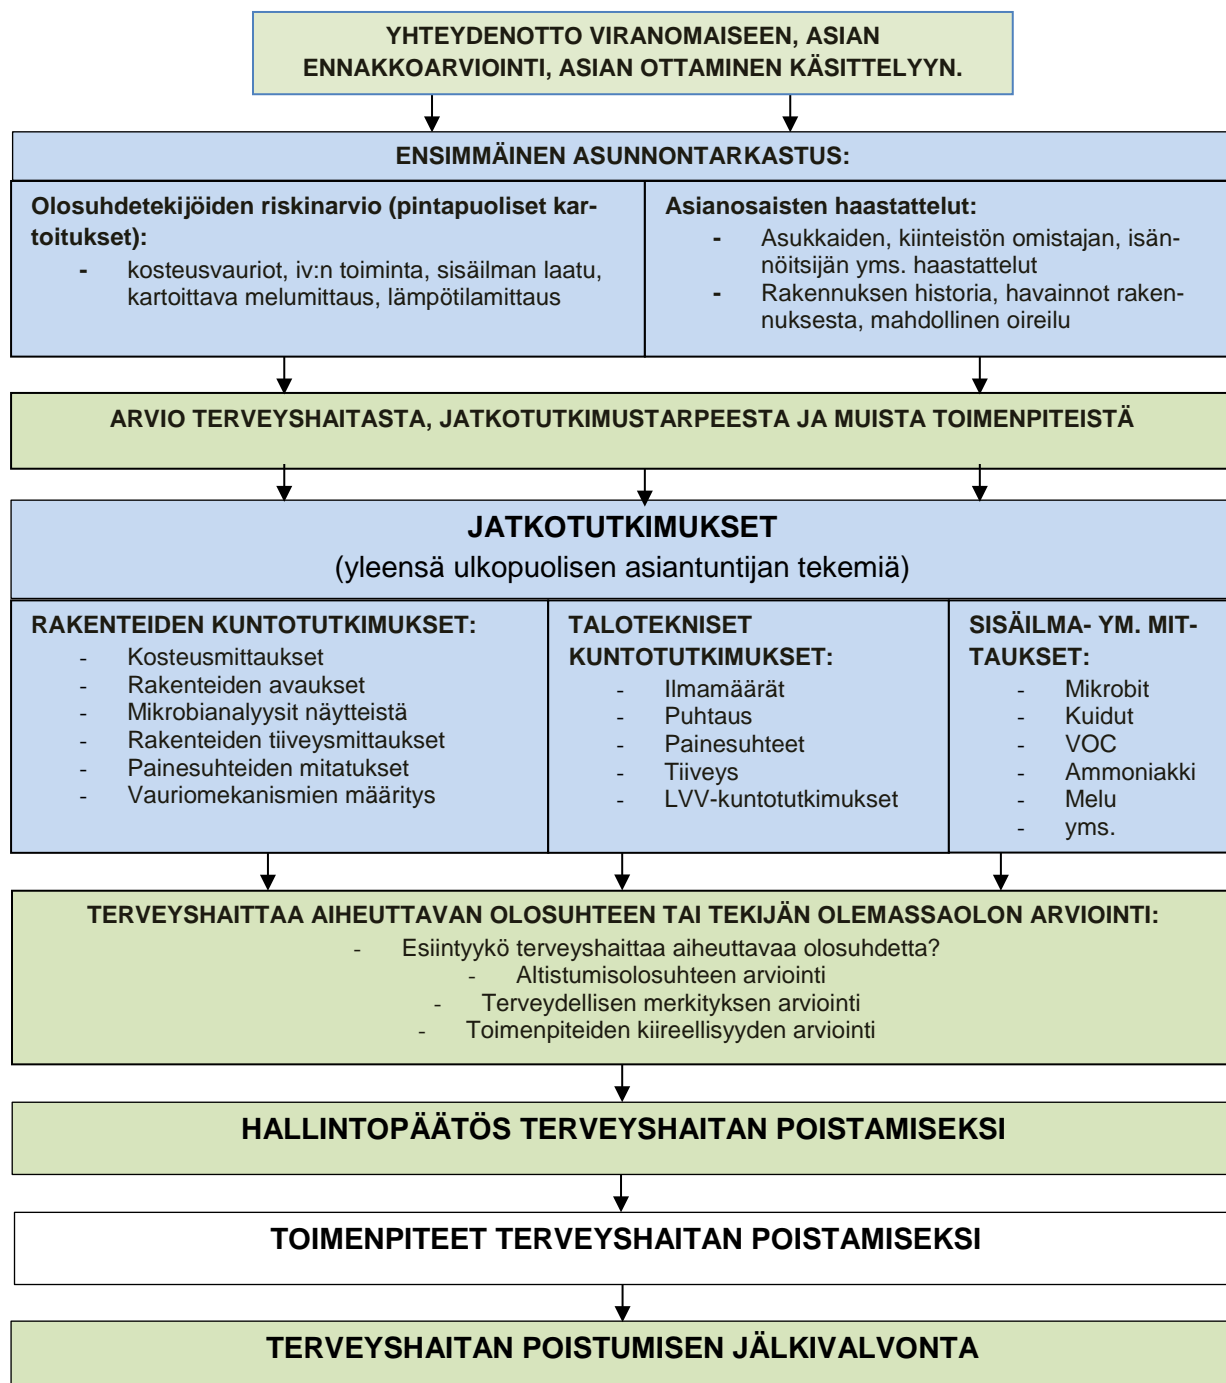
YHTEYDENOTTO VIRANOMAISEEN, ASIAN ENNAKKOARVIOINTI, ASIAN OTTAMINEN KÄSITTELYYN.

ENSIMMÄINEN ASUNNONTARKASTUS:

Olosuhdetekijöiden riskinarvio (pintapuoliset kartoitukset):
- kosteusvauriot, iv:n toiminta, sisäilman laatu, kartoittava melumittaus, lämpötilamittaus

Asianosaisten haastattelut:
- Asukkaiden, kiinteistön omistajan, isännöitsijän yms. haastattelut
- Rakennuksen historia, havainnot rakennuksesta, mahdollinen oireilu

ARVIO TERVEYSHAITASTA, JATKOTUTKIMUSTARPEESTA JA MUISTA TOIMENPITEISTÄ

JATKOTUTKIMUKSET
(yleensä ulkopuolisen asiantuntijan tekemiä)

RAKENTEIDEN KUNTOTUTKIMUKSET:
- Kosteusmittaukset
- Rakenteiden avaukset
- Mikrobianalyysit näytteistä
- Rakenteiden tiiveysmittaukset
- Painesuhteiden mitatukset
- Vauriomekanismien määritys

TALOTEKNISET KUNTOTUTKIMUKSET:
- Ilmamäärät
- Puhtaus
- Painesuhteet
- Tiiveys
- LVV-kuntotutkimukset

SISÄILMA- YM. MITTAUKSET:
- Mikrobit
- Kuidut
- VOC
- Ammoniakki
- Melu
- yms.

TERVEYSHAITTAA AIHEUTTAVAN OLOSUHTEEN TAI TEKIJÄN OLEMASSAOLON ARVIOINTI:
- Esiintyykö terveyshaittaa aiheuttavaa olosuhdetta?
- Altistumisolosuhteen arviointi
- Terveydellisen merkityksen arviointi
- Toimenpiteiden kiireellisyyden arviointi

HALLINTOPÄÄTÖS TERVEYSHAITAN POISTAMISEKSI

TOIMENPITEET TERVEYSHAITAN POISTAMISEKSI

TERVEYSHAITAN POISTUMISEN JÄLKIVALVONTA